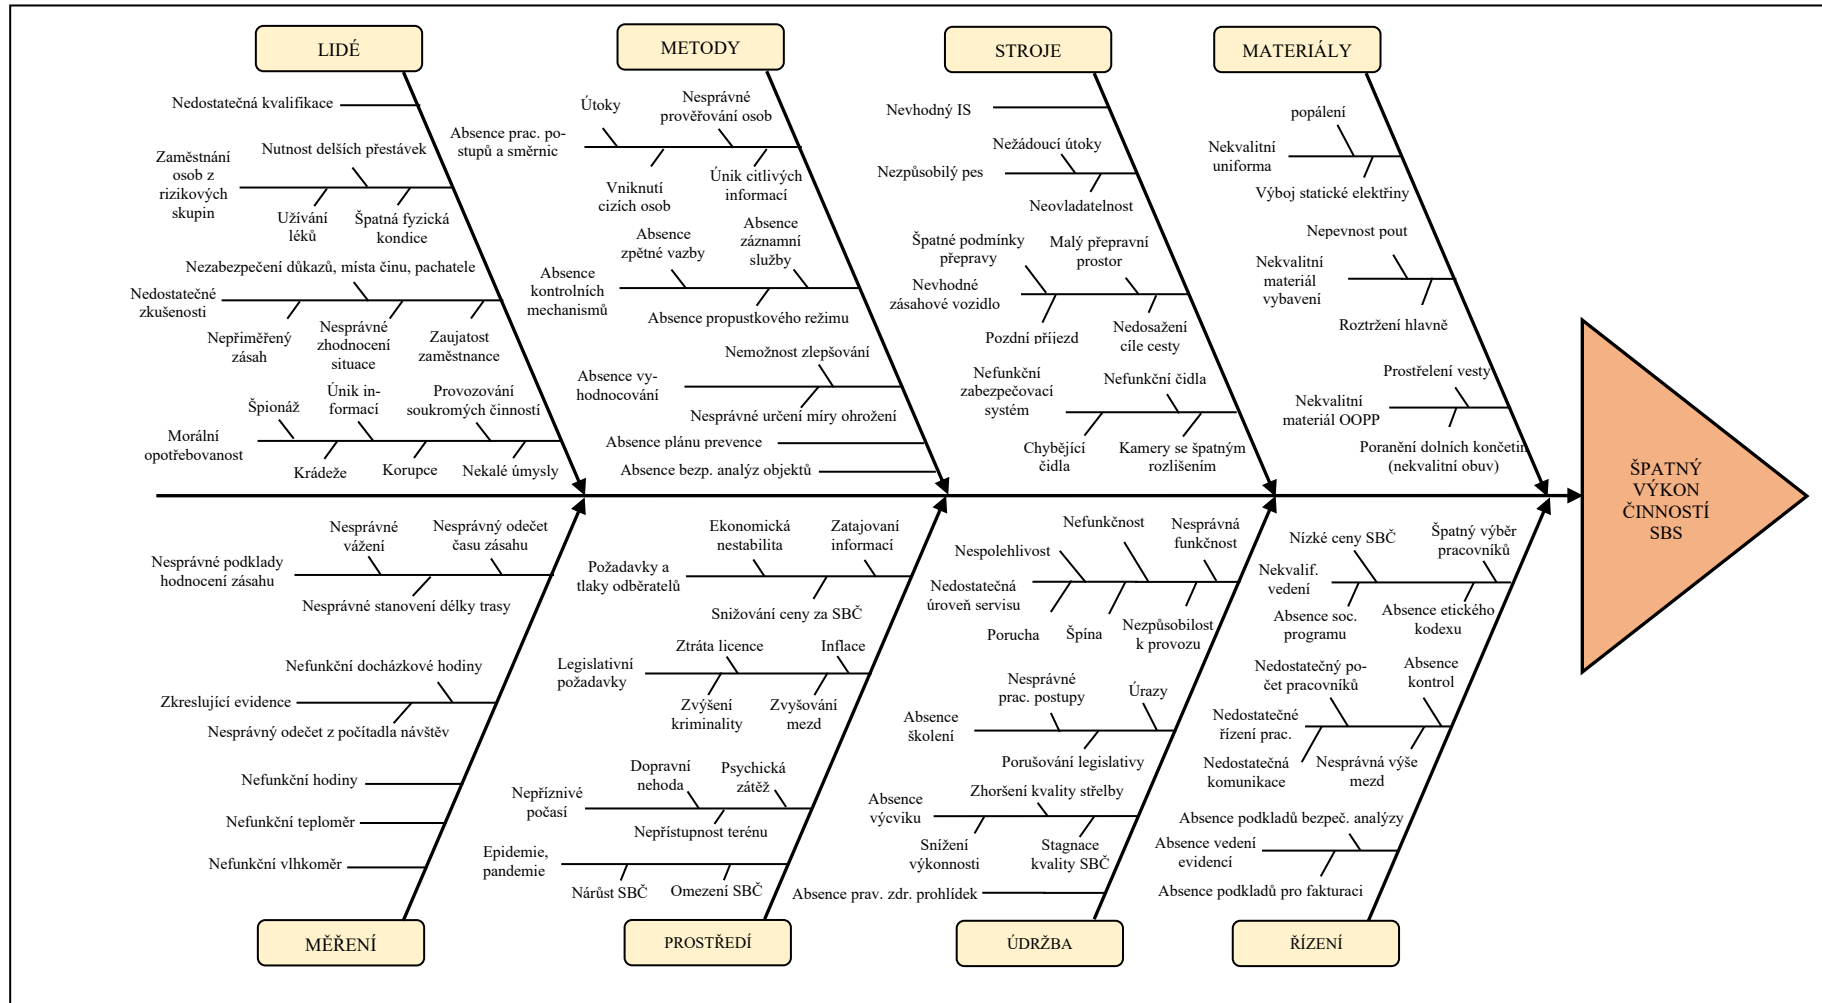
LIDÉ

Nedostatečná kvalifikace

Zaměstnání osob z rizikových skupin

Nutnost delších přestávek

Užívání léků

Špatná fyzická kondice

Nezabezpečení důkazů, místa činu, pachatele

Nedostatečné zkušenosti

Nepřiměřený zásah

Nesprávné zhodnocení situace

Zaujatost zaměstnance

Morální opotřebovanost

Špionáž

Únik informací

Provozování soukromých činností

Krádeže

Korupce

Nekalé úmysly

METODY

Absence prac. postupů a směrnic

Útoky

Nesprávné prověřování osob

Vniknutí cizích osob

Únik citlivých informací

Absence kontrolních mechanismů

Absence zpětné vazby

Absence záznamní služby

Absence propustkového režimu

Absence vyhodnocování

Nemožnost zlepšování

Nesprávné určení míry ohrožení

Absence plánu prevence

Absence bezp. analýz objektů

STROJE

Nevhodný IS

Nežádoucí útoky

Nezpůsobilý pes

Neovladatelnost

Špatné podmínky přepravy

Malý přepravní prostor

Nevhodné zásahové vozidlo

Pozdní příjezd

Nedosažení cíle cesty

Nefunkční zabezpečovací systém

Nefunkční čidla

Chybějící čidla

Kamery se špatným rozlišením

MATERIÁLY

popálení

Nekvalitní uniforma

Výboj statické elektřiny

Nepevnost pout

Nekvalitní materiál vybavení

Roztržení hlavně

Prostřelení vesty

Nekvalitní materiál OOPP

Poranění dolních končetin (nekvalitní obuv)

ŠPATNÝ VÝKON ČINNOSTÍ SBS

MĚŘENÍ

Nesprávné podklady hodnocení zásahu

Nesprávné vážení

Nesprávný odečet času zásahu

Nesprávné stanovení délky trasy

Nefunkční docházkové hodiny

Zkreslující evidence

Nesprávný odečet z počítadla návštěv

Nefunkční hodiny

Nefunkční teploměr

Nefunkční vlhkoměr

PROSTŘEDÍ

Požadavky a tlaky odběratelů

Ekonomická nestabilita

Zatajování informací

Snižování ceny za SBČ

Legislativní požadavky

Ztráta licence

Inflace

Zvýšení kriminality

Zvyšování mezd

Nepříznivé počasí

Dopravní nehoda

Psychická zátěž

Nepřístupnost terénu

Epidemie, pandemie

Nárůst SBČ

Omezení SBČ

ÚDRŽBA

Nefunkčnost

Nesprávná funkčnost

Nespolehlivost

Nedostatečná úroveň servisu

Porucha

Špína

Nezpůsobilost k provozu

Absence školení

Nesprávné prac. postupy

Úrazy

Porušování legislativy

Absence výcviku

Zhoršení kvality střelby

Snížení výkonnosti

Stagnace kvality SBČ

Absence prav. zdr. prohlídek

ŘÍZENÍ

Nízké ceny SBČ

Špatný výběr pracovníků

Nekvalif. vedení

Absence soc. programu

Absence etického kodexu

Nedostatečný počet pracovníků

Absence kontrol

Nedostatečné řízení prac.

Nedostatečná komunikace

Nesprávná výše mezd

Absence podkladů bezpeč. analýzy

Absence vedení evidencí

Absence podkladů pro fakturaci